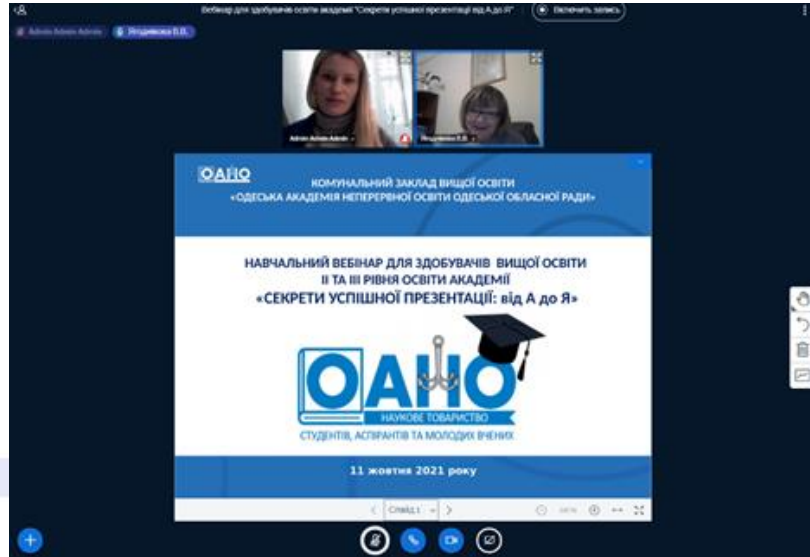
Вебінар для здобувачів освіти академії "Секрети успішної презентації від А до Я"

Включить запись

Admin Admin Admin

Ягодникова О.В.

Admin Admin Admin

Ягодникова О.В.

ОАНО

КОМУНАЛЬНИЙ ЗАКЛАД ВИЩОЇ ОСВІТИ «ОДЕСЬКА АКАДЕМІЯ НЕПЕРЕРВНОЇ ОСВІТИ ОДЕСЬКОЇ ОБЛАСНОЇ РАДИ»

НАВЧАЛЬНИЙ ВЕБІНАР ДЛЯ ЗДОБУВАЧІВ ВИЩОЇ ОСВІТИ II ТА III РІВНЯ ОСВІТИ АКАДЕМІЇ «СЕКРЕТИ УСПІШНОЇ ПРЕЗЕНТАЦІЇ: від А до Я»

ОАНО

НАУКОВЕ ТОВАРИСТВО

СТУДЕНТІВ, АСПІРАНТІВ ТА МОЛОДИХ ВЧЕНИХ

11 жовтня 2021 року

Слайд 1